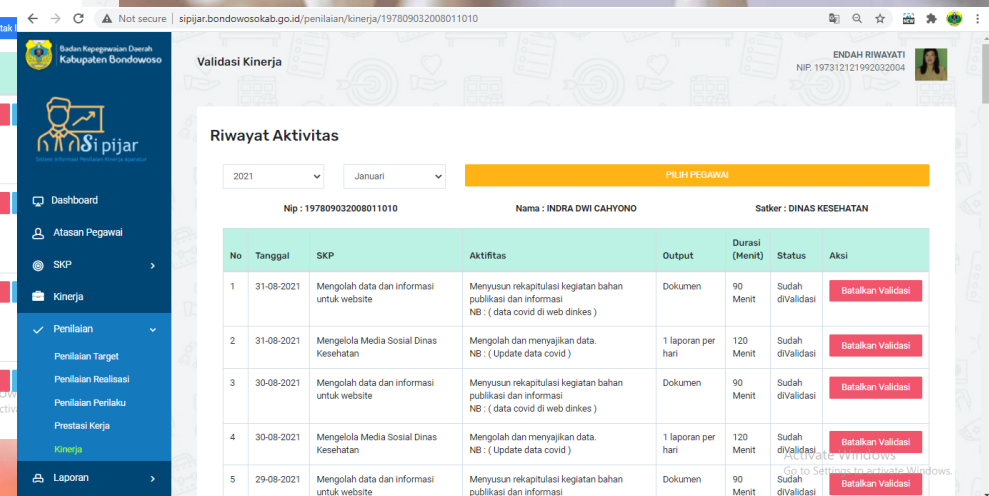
Not secure | sipijar.bondowosokab.go.id/penilaian/kinerja/197809032008011010

tak

Badan Kepegawaian Daerah
Kabupaten Bondowoso

Si pijar
Sistem Informasi Penilaian Kinerja Aparatur

Dashboard
Atasan Pegawai
SKP
Kinerja
Penilaian
Penilaian Target
Penilaian Realisasi
Penilaian Perilaku
Prestasi Kerja
Kinerja
Laporan

Validasi Kinerja

ENDAH RIWAYATI
NIP. 197312121992032004

Riwayat Aktivitas

2021
Januari
PILIH PEGAWAI

Nip : 197809032008011010
Nama : INDRA DWI CAHYONO
Satker : DINAS KESEHATAN

| No | Tanggal | SKP | Aktifitas | Output | Durasi (Menit) | Status | Aksi |
|---|---|---|---|---|---|---|---|
| 1 | 31-08-2021 | Mengolah data dan informasi untuk website | Menyusun rekapitulasi kegiatan bahan publikasi dan informasi NB : ( data covid di web dinkes ) | Dokumen | 90 Menit | Sudah diValidasi | Batalkan Validasi |
| 2 | 31-08-2021 | Mengelola Media Sosial Dinas Kesehatan | Mengolah dan menyajikan data. NB : ( Update data covid ) | 1 laporan per hari | 120 Menit | Sudah diValidasi | Batalkan Validasi |
| 3 | 30-08-2021 | Mengolah data dan informasi untuk website | Menyusun rekapitulasi kegiatan bahan publikasi dan informasi NB : ( data covid di web dinkes ) | Dokumen | 90 Menit | Sudah diValidasi | Batalkan Validasi |
| 4 | 30-08-2021 | Mengelola Media Sosial Dinas Kesehatan | Mengolah dan menyajikan data. NB : ( Update data covid ) | 1 laporan per hari | 120 Menit | Sudah diValidasi | Batalkan Validasi |
| 5 | 29-08-2021 | Mengolah data dan informasi untuk website | Menyusun rekapitulasi kegiatan bahan publikasi dan informasi | Dokumen | 90 Menit | Sudah diValidasi | Batalkan Validasi |

Activate Windows
Go to Settings to activate Windows.